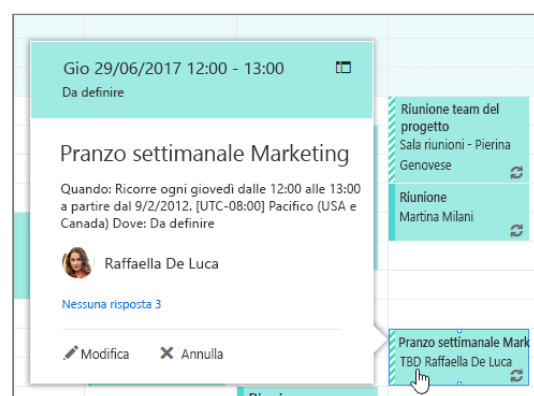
Gio 29/06/2017 12:00 - 13:00
Da definire

Pranzo settimanale Marketing

Quando: Ricorre ogni giovedì dalle 12:00 alle 13:00 a partire dal 9/2/2012. [UTC-08:00] Pacifico (USA e Canada) Dove: Da definire

Raffaella De Luca

Nessuna risposta 3

Modifica  Annulla

Riunione team del progetto
Sala riunioni - Pierina Genovese

Riunione
Martina Milani

Pranzo settimanale Mark
TBD Raffaella De Luca

Riun